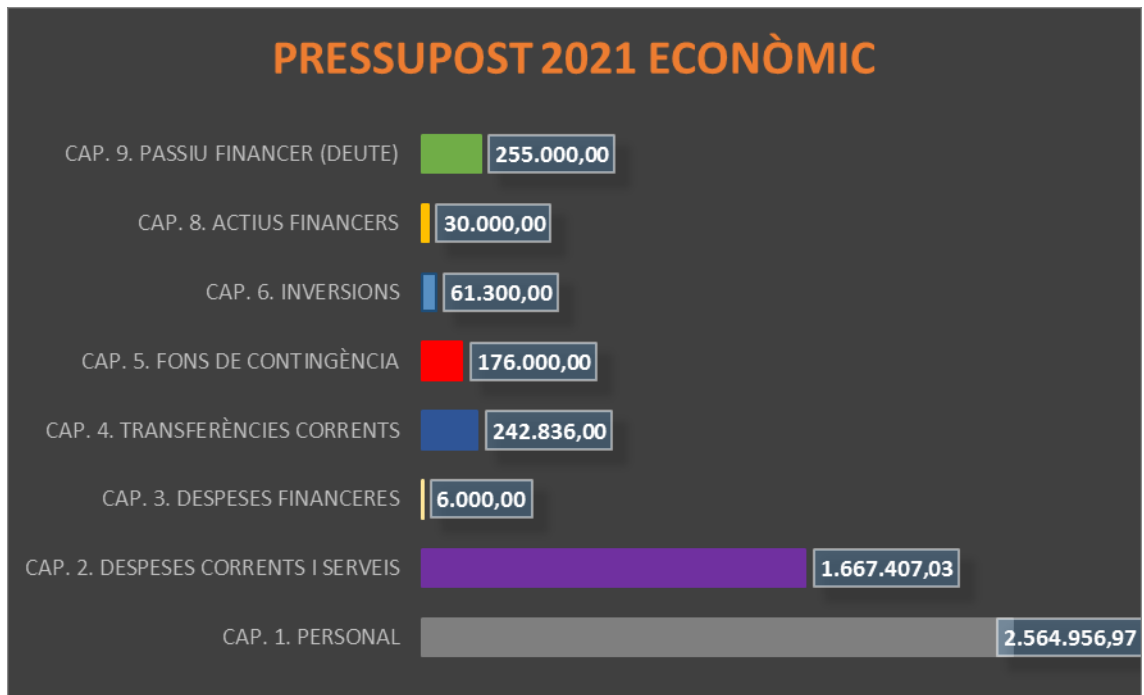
PRESSUPOST 2021 ECONÒMIC

CAP. 9. PASSIU FINANCER (DEUTE) 255.000,00

CAP. 8. ACTIUS FINANCERS 30.000,00

CAP. 6. INVERSIONS 61.300,00

CAP. 5. FONS DE CONTINGÈNCIA 176.000,00

CAP. 4. TRANSFERÈNCIES CORRENTS 242.836,00

CAP. 3. DESPESES FINANCERES 6.000,00

CAP. 2. DESPESES CORRENTS I SERVEIS 1.667.407,03

CAP. 1. PERSONAL 2.564.956,97